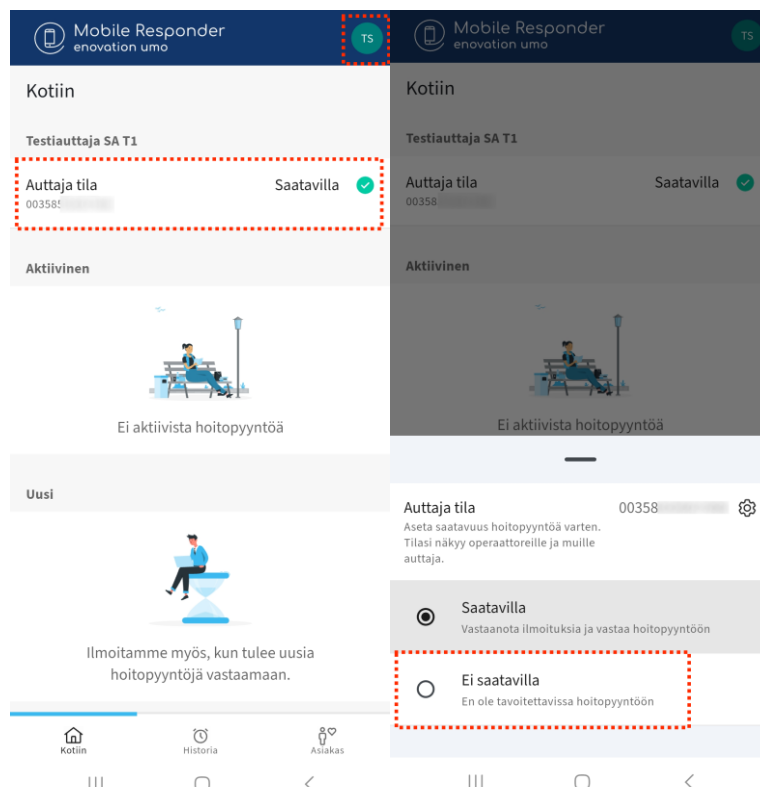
Mobile Responder
enovation umo
TS

Kotiin

Testiauttaja SA T1

Auttaja tila
00358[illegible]
Saatavilla

Aktiivinen

Ei aktiivista hoitopyyntöä

Uusi

Ilmoitamme myös, kun tulee uusia hoitopyyntöjä vastaamaan.

Kotiin
Historia
Asiakas

Mobile Responder
enovation umo
TS

Kotiin

Testiauttaja SA T1

Auttaja tila
00358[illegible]
Saatavilla

Aktiivinen

Ei aktiivista hoitopyyntöä

Auttaja tila
Aseta saatavuus hoitopyyntöä varten. Tilasi näkyy operaattoreille ja muille auttaja.
00358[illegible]

Saatavilla
Vastaanota ilmoituksia ja vastaa hoitopyyntöön

Ei saatavilla
En ole tavoitettavissa hoitopyyntöön